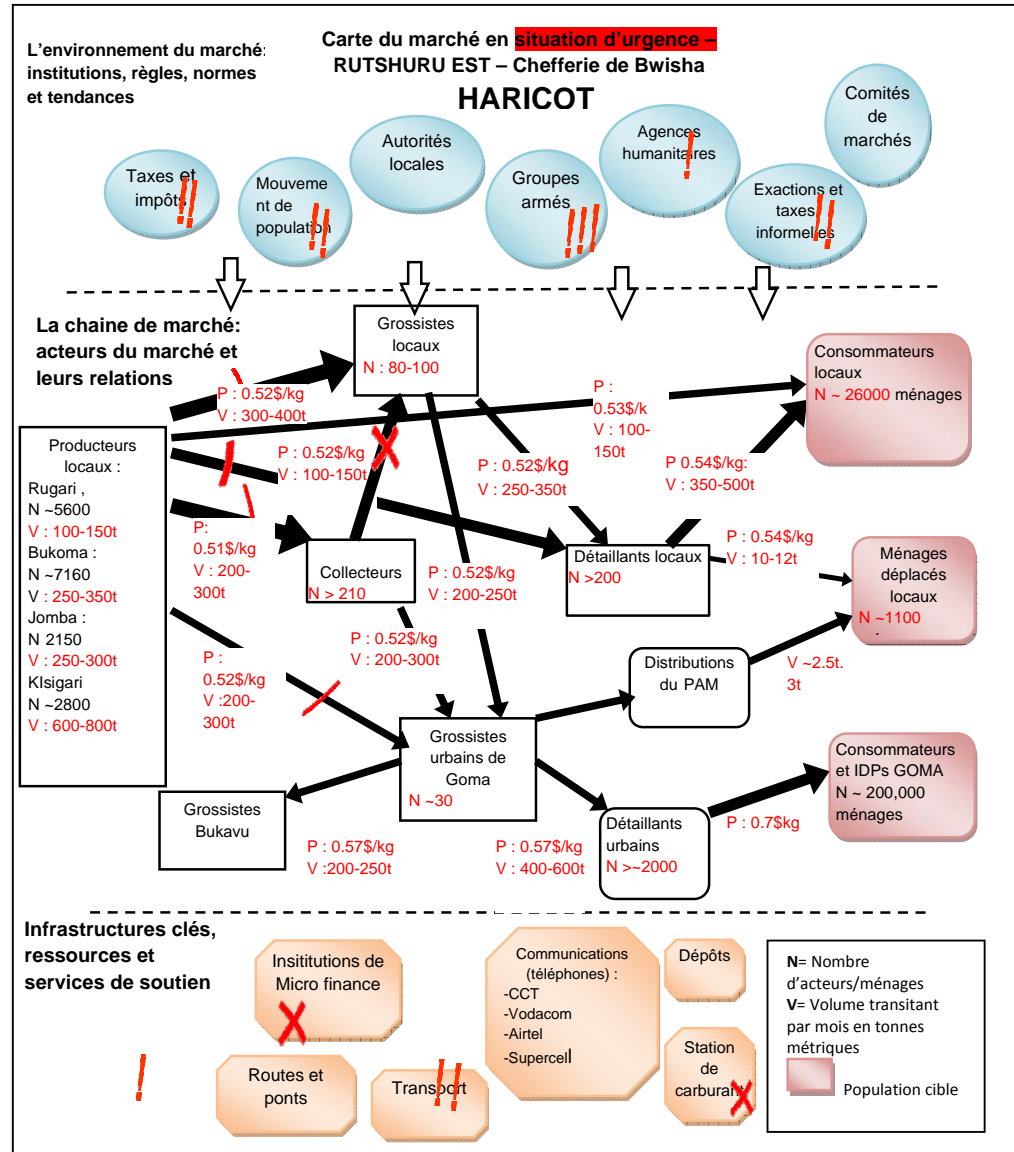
L'environnement du marché: institutions, règles, normes et tendances

Carte du marché en situation d'urgence – RUTSHURU EST – Chefferie de Bwisha

HARICOT

Taxes et impôts !!

Mouvement de population !!

Autorités locales

Groupes armés !!!

Agences humanitaires !

Exactions et taxes informelles !!

Comités de marchés

La chaine de marché: acteurs du marché et leurs relations

Grossistes locaux
N : 80-100

Consommateurs locaux
N ~ 26000 ménages

P : 0.52$/kg
V : 300-400t

P : 0.53$/k
V : 100-150t

Producteurs locaux :
Rugari ,
N ~5600
V : 100-150t
Bukoma :
N ~7160
V : 250-350t
Jomba :
N 2150
V : 250-300t
KIsigari
N ~2800
V : 600-800t

P : 0.52$/kg
V : 100-150t

P : 0.52$/kg
V : 250-350t

P 0.54$/kg:
V : 350-500t

P: 0.51$/kg
V : 200-300t

Collecteurs
N > 210

P : 0.52$/kg
V : 200-250t

Détaillants locaux
N >200

P : 0.54$/kg
V : 10-12t

Ménages déplacés locaux
N ~1100

P : 0.52$/kg
V : 200-300t

P : 0.52$/kg
V :200-300t

Distributions du PAM

V ~2.5t. 3t

Grossistes urbains de Goma
N ~30

Consommateurs et IDPs GOMA
N ~ 200,000 ménages

Grossistes Bukavu

P : 0.57$/kg
V :200-250t

P : 0.57$/kg
V : 400-600t

Détaillants urbains
N >~2000

P : 0.7$kg

Infrastructures clés, ressources et services de soutien

Insititutions de Micro finance

Communications (téléphones) :
-CCT
-Vodacom
-Airtel
-Supercell

Dépôts

Station de carburant

!

Routes et ponts

Transport !!

N= Nombre d'acteurs/ménages
V= Volume transitant par mois en tonnes métriques
Population cible